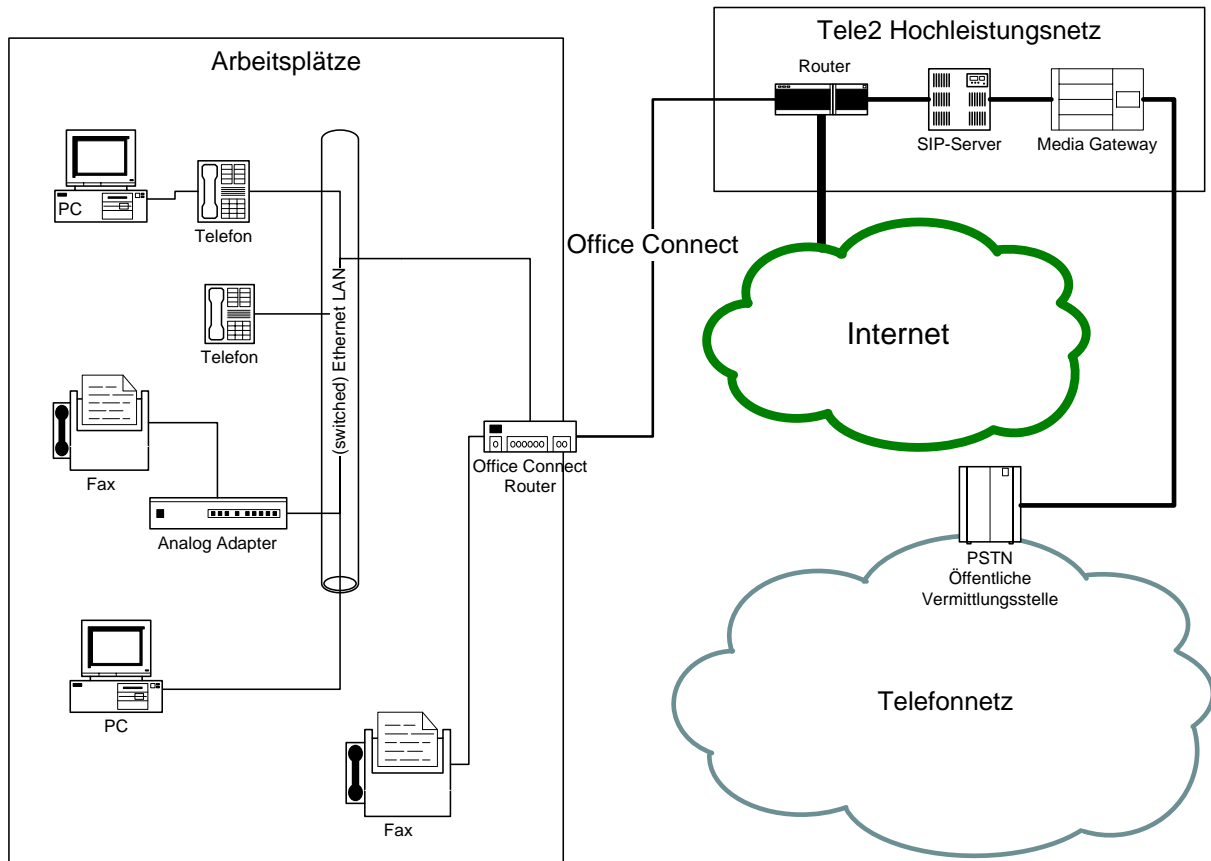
Arbeitsplätze

PC

Telefon

Telefon

(switched) Ethernet LAN

Fax

Analog Adapter

PC

Fax

Office Connect Router

Office Connect

Tele2 Hochleistungsnetz

Router

SIP-Server

Media Gateway

Internet

PSTN
Öffentliche
Vermittlungsstelle

Telefonnetz